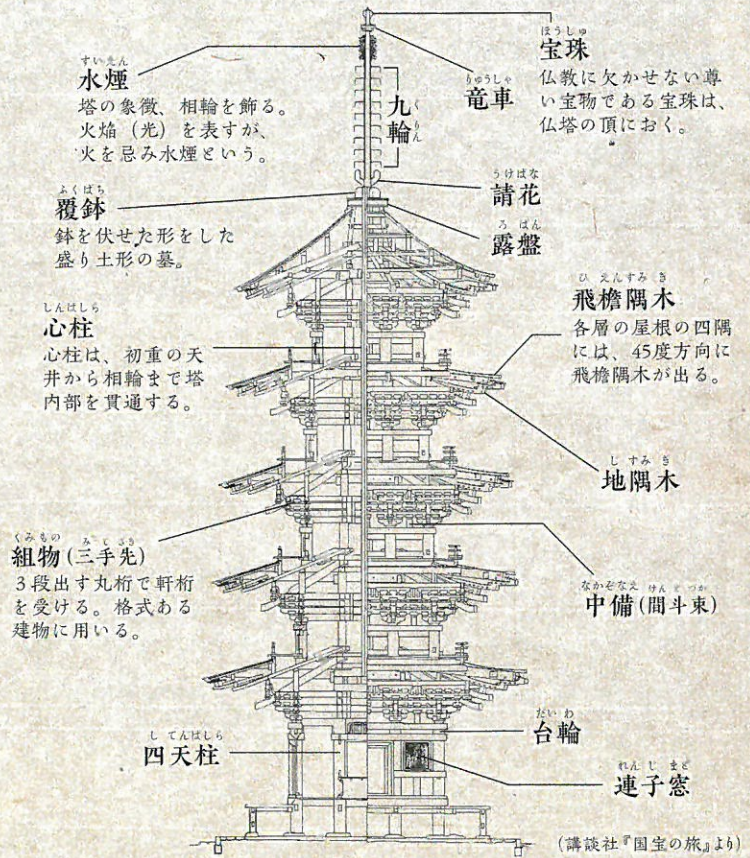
すいえん
水煙
塔の象徴、相輪を飾る。火焔（光）を表すが、火を忌み水煙という。

ほうしゅ
宝珠
仏教に欠かせない尊い宝物である宝珠は、仏塔の頂におく。

りゅうしゃ
竜車

九輪
くりん

うけばな
請花

ふくばち
覆鉢
鉢を伏せた形をした盛り土形の墓。

ろばん
露盤

しんばしら
心柱
心柱は、初重の天井から相輪まで塔内部を貫通する。

ひえんすみき
飛檐隅木
各層の屋根の四隅には、45度方向に飛檐隅木が出る。

じすみき
地隅木

くみもの　みてさき
組物（三手先）
3段出す丸桁で軒桁を受ける。格式ある建物に用いる。

なかぞなえ　けんとづか
中備（間斗束）

だいわ
台輪

してんばしら
四天柱

れんじまど
連子窓

（講談社『国宝の旅』より）